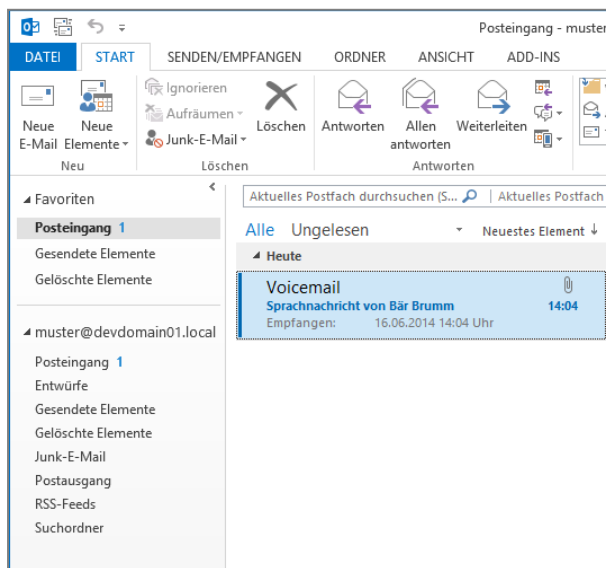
Posteingang - muster

DATEI START SENDEN/EMPFANGEN ORDNER ANSICHT ADD-INS

Neue E-Mail
Neue Elemente
Neu

Ignorieren
Aufräumen
Junk-E-Mail
Löschen
Löschen

Antworten
Allen antworten
Weiterleiten
Antworten

Favoriten
Posteingang 1
Gesendete Elemente
Gelöschte Elemente

muster@devdomain01.local
Posteingang 1
Entwürfe
Gesendete Elemente
Gelöschte Elemente
Junk-E-Mail
Postausgang
RSS-Feeds
Suchordner

Aktuelles Postfach durchsuchen (S... | Aktuelles Postfach

Alle Ungelesen Neuestes Element

Heute

Voicemail
Sprachnachricht von Bär Brumm 14:04
Empfangen: 16.06.2014 14:04 Uhr